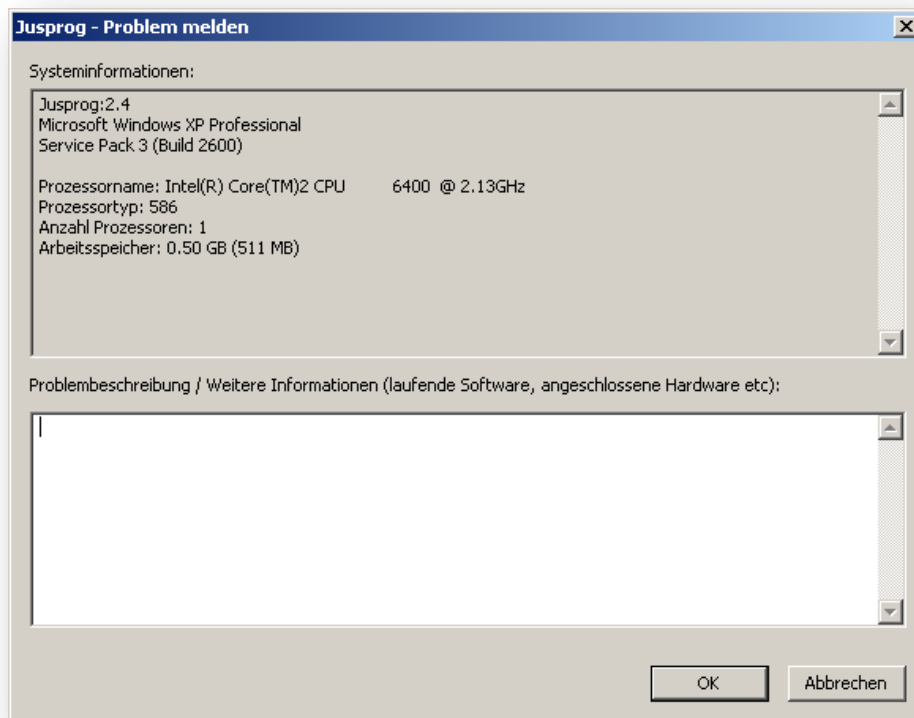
Jusprog - Problem melden

Systeminformationen:

Jusprog:2.4
Microsoft Windows XP Professional
Service Pack 3 (Build 2600)

Prozessorname: Intel(R) Core(TM)2 CPU 6400 @ 2.13GHz
Prozessortyp: 586
Anzahl Prozessoren: 1
Arbeitsspeicher: 0.50 GB (511 MB)

Problembeschreibung / Weitere Informationen (laufende Software, angeschlossene Hardware etc):

OK
Abbrechen